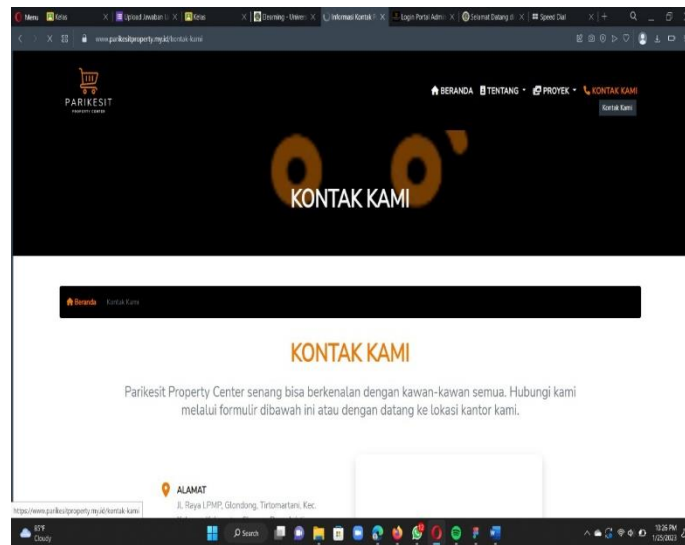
Menu | Kelas | Upload Jawaban | Kelas | Elearning - Univers | Informasi Kontak P | Login Portal Admin | Selamat Datang di | Speed Dial

www.parikesitproperty.my.id/kontak-kami

PARIKESIT
PROPERTY CENTER

BERANDA TENTANG PROYEK KONTAK KAMI
Kontak Kami

KONTAK KAMI

Beranda Kontak Kami

KONTAK KAMI

Parikesit Property Center senang bisa berkenalan dengan kawan-kawan semua. Hubungi kami melalui formulir dibawah ini atau dengan datang ke lokasi kantor kami.

ALAMAT
Jl. Raya LPMP, Glondong, Tirtomartani, Kec.

https://www.parikesitproperty.my.id/kontak-kami

83°F
Cloudy

Search

10:26 PM
1/25/2023